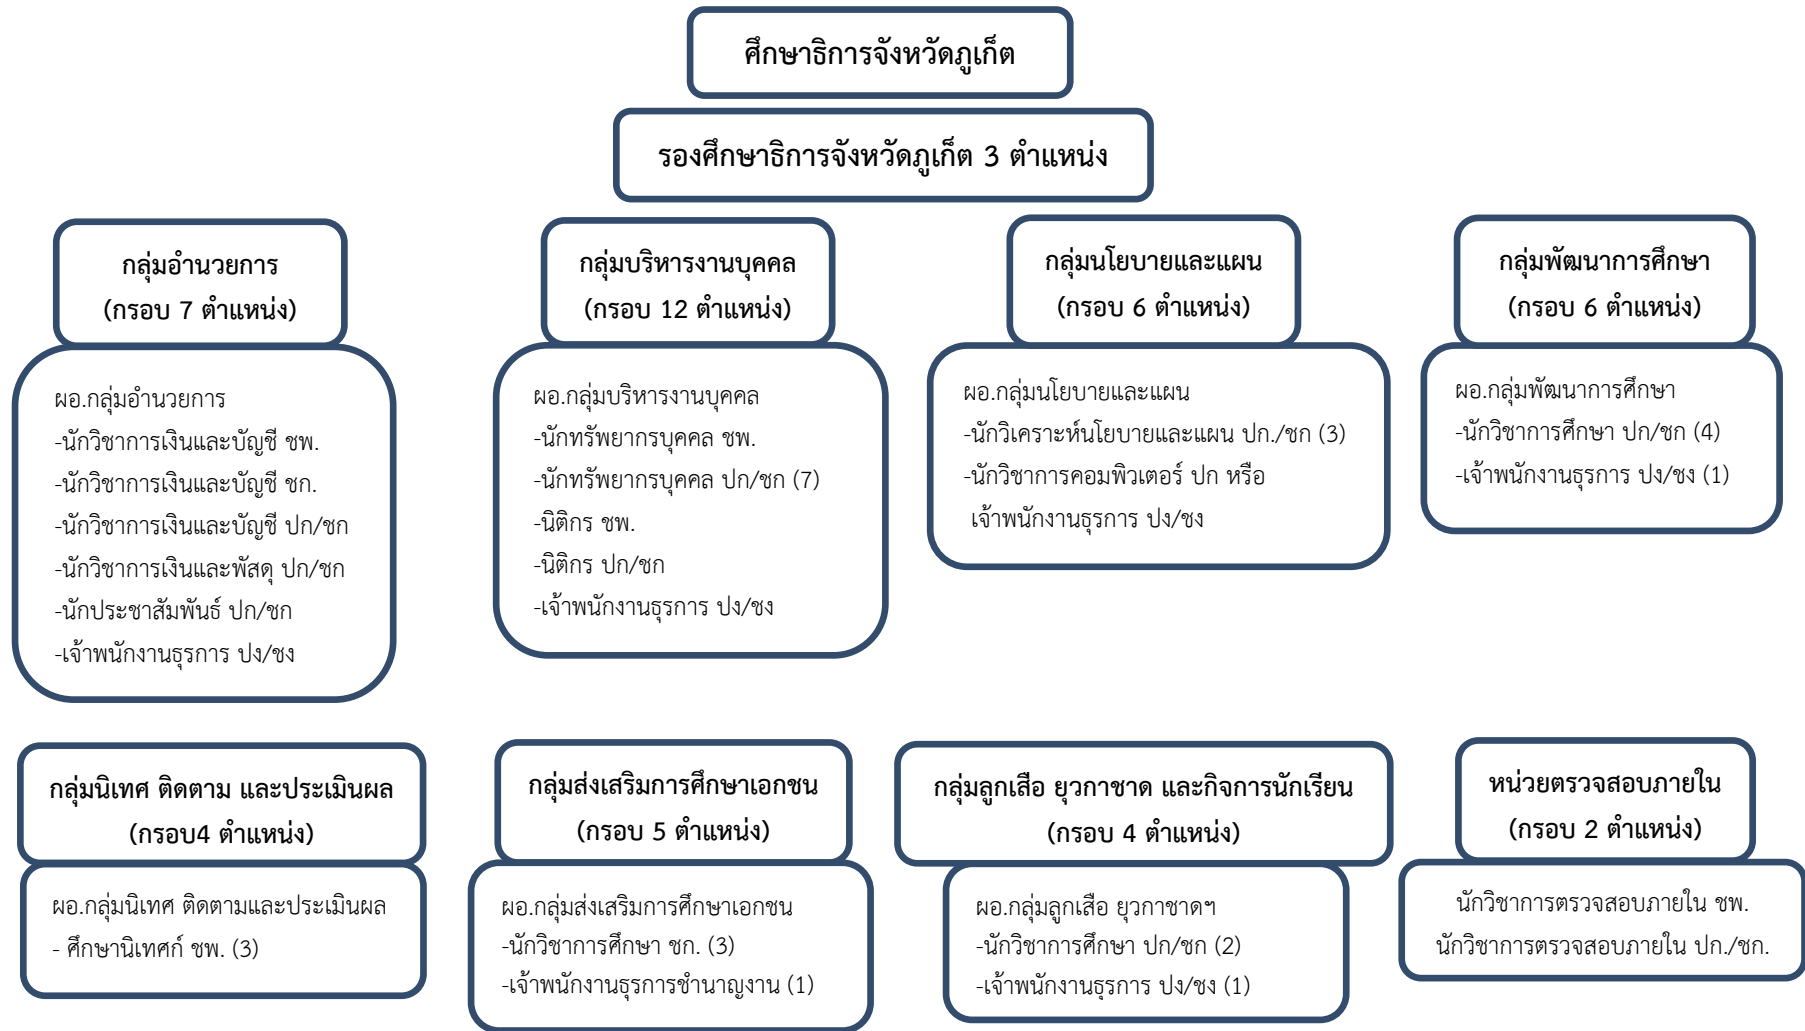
ศึกษาธิการจังหวัดภูเก็ต

รองศึกษาธิการจังหวัดภูเก็ต 3 ตำแหน่ง

กลุ่มอำนวยการ
(กรอบ 7 ตำแหน่ง)

ผอ.กลุ่มอำนวยการ
-นักวิชาการเงินและบัญชี ชพ.
-นักวิชาการเงินและบัญชี ชก.
-นักวิชาการเงินและบัญชี ปก/ชก
-นักวิชาการเงินและพัสดุ ปก/ชก
-นักประชาสัมพันธ์ ปก/ชก
-เจ้าพนักงานธุรการ ปง/ชง

กลุ่มบริหารงานบุคคล
(กรอบ 12 ตำแหน่ง)

ผอ.กลุ่มบริหารงานบุคคล
-นักทรัพยากรบุคคล ชพ.
-นักทรัพยากรบุคคล ปก/ชก (7)
-นิติกร ชพ.
-นิติกร ปก/ชก
-เจ้าพนักงานธุรการ ปง/ชง

กลุ่มนโยบายและแผน
(กรอบ 6 ตำแหน่ง)

ผอ.กลุ่มนโยบายและแผน
-นักวิเคราะห์นโยบายและแผน ปก./ชก (3)
-นักวิชาการคอมพิวเตอร์ ปก หรือ
เจ้าพนักงานธุรการ ปง/ชง

กลุ่มพัฒนาการศึกษา
(กรอบ 6 ตำแหน่ง)

ผอ.กลุ่มพัฒนาการศึกษา
-นักวิชาการศึกษา ปก/ชก (4)
-เจ้าพนักงานธุรการ ปง/ชง (1)

กลุ่มนิเทศ ติดตาม และประเมินผล
(กรอบ4 ตำแหน่ง)

ผอ.กลุ่มนิเทศ ติดตามและประเมินผล
- ศึกษานิเทศก์ ชพ. (3)

กลุ่มส่งเสริมการศึกษาเอกชน
(กรอบ 5 ตำแหน่ง)

ผอ.กลุ่มส่งเสริมการศึกษาเอกชน
-นักวิชาการศึกษา ชก. (3)
-เจ้าพนักงานธุรการชำนาญงาน (1)

กลุ่มลูกเสือ ยุวกาชาด และกิจการนักเรียน
(กรอบ 4 ตำแหน่ง)

ผอ.กลุ่มลูกเสือ ยุวกาชาดฯ
-นักวิชาการศึกษา ปก/ชก (2)
-เจ้าพนักงานธุรการ ปง/ชง (1)

หน่วยตรวจสอบภายใน
(กรอบ 2 ตำแหน่ง)

นักวิชาการตรวจสอบภายใน ชพ.
นักวิชาการตรวจสอบภายใน ปก./ชก.